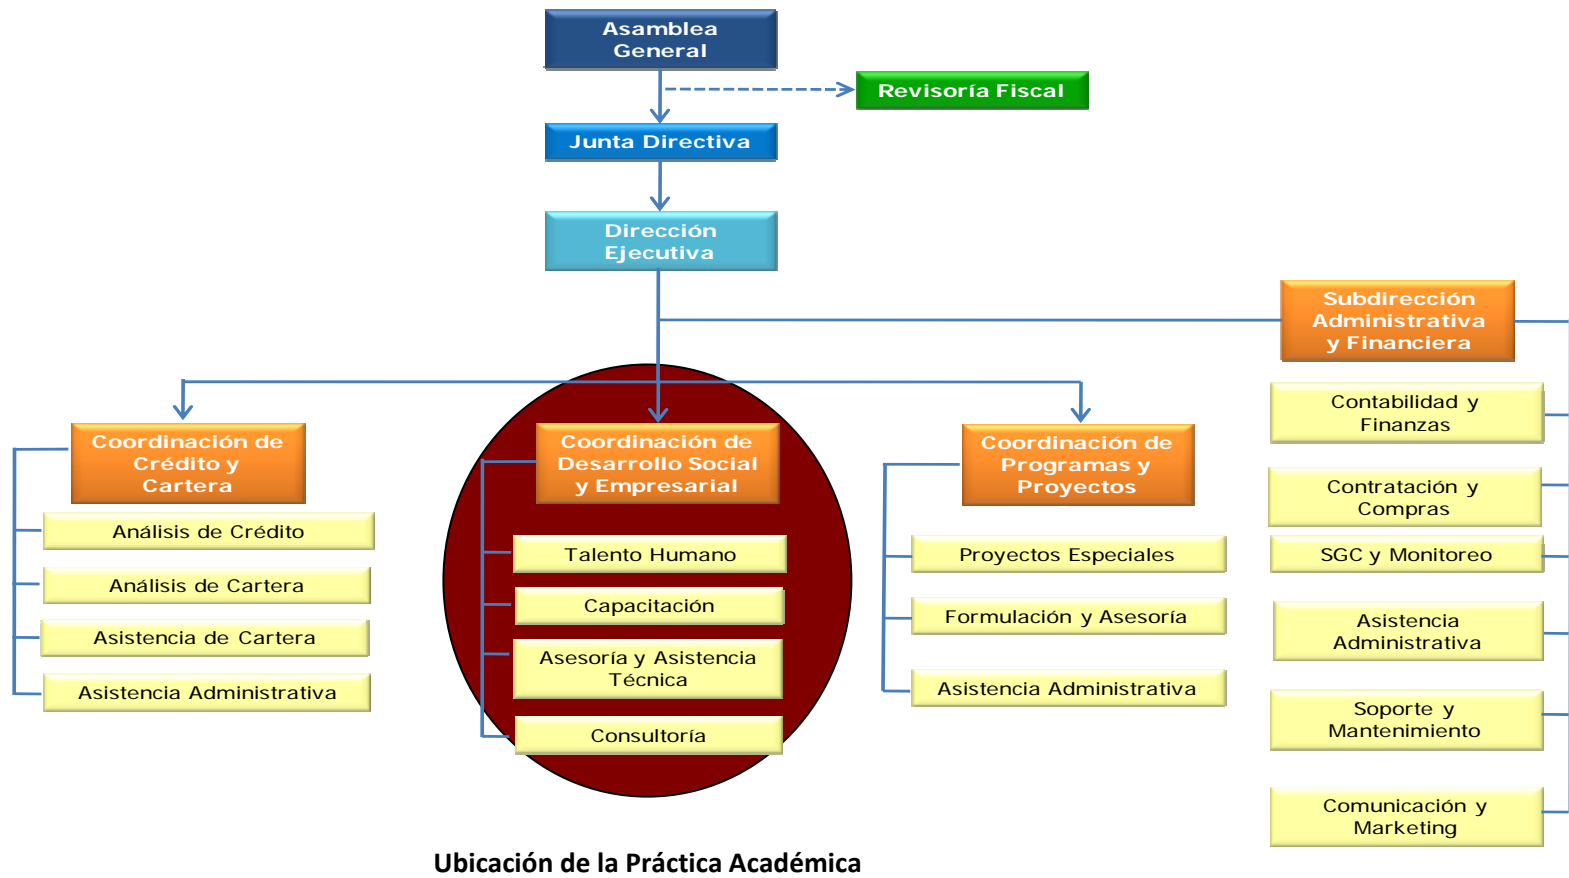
Asamblea General

Revisoría Fiscal

Junta Directiva

Dirección Ejecutiva

Subdirección Administrativa y Financiera

Contabilidad y Finanzas

Contratación y Compras

SGC y Monitoreo

Asistencia Administrativa

Soporte y Mantenimiento

Comunicación y Marketing

Coordinación de Crédito y Cartera

Análisis de Crédito

Análisis de Cartera

Asistencia de Cartera

Asistencia Administrativa

Coordinación de Desarrollo Social y Empresarial

Talento Humano

Capacitación

Asesoría y Asistencia Técnica

Consultoría

Coordinación de Programas y Proyectos

Proyectos Especiales

Formulación y Asesoría

Asistencia Administrativa

Ubicación de la Práctica Académica